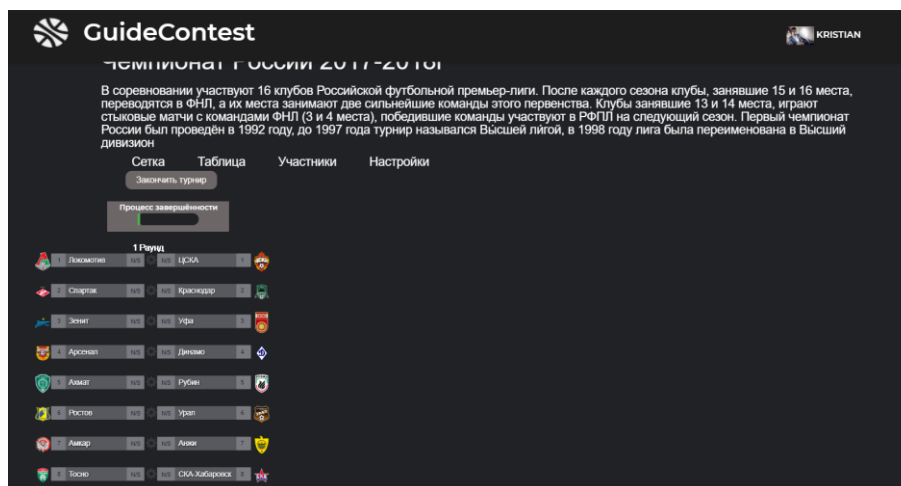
GuideContest

KRISTIAN

Чемпионат России 2017-2018г

В соревновании участвуют 16 клубов Российской футбольной премьер-лиги. После каждого сезона клубы, занявшие 15 и 16 места, переводятся в ФНЛ, а их места занимают две сильнейшие команды этого первенства. Клубы занявшие 13 и 14 места, играют стыковые матчи с командами ФНЛ (3 и 4 места), победившие команды участвуют в РФПЛ на следующий сезон. Первый чемпионат России был проведён в 1992 году, до 1997 года турнир назывался Высшей лигой, в 1998 году лига была переименована в Высший дивизион

Сетка Таблица Участники Настройки

Закончить турнир

Процесс завершённости

1 Раунд

1 Локомотив N/S N/S ЦСКА 1

2 Спартак N/S N/S Краснодар 2

3 Зенит N/S N/S Уфа 3

4 Арсенал N/S N/S Динамо 4

5 Ахмат N/S N/S Рубин 5

6 Ростов N/S N/S Урал 6

7 Амкар N/S N/S Анжи 7

8 Тосно N/S N/S СКА-Хабаровск 8